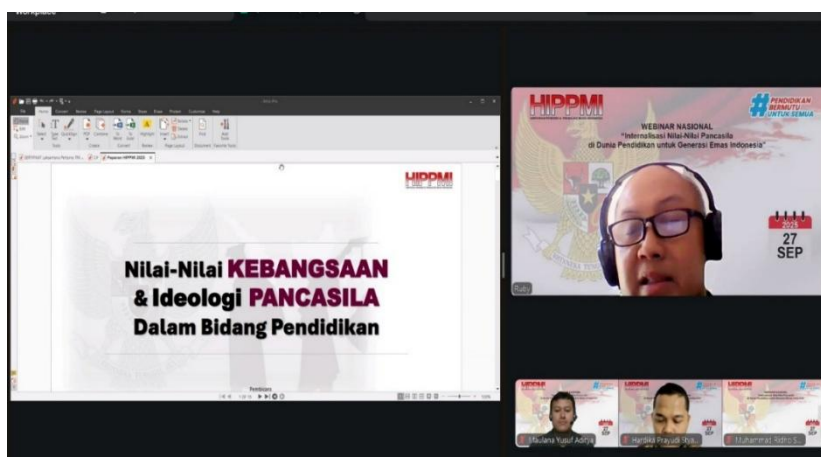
Workplace

HIPPMI

Nilai-Nilai KEBANGSAAN
& Ideologi PANCASILA
Dalam Bidang Pendidikan

HIPPMI

#PENDIDIKAN BERMUTU UNTUK SEMUA

WEBINAR NASIONAL
"Internalisasi Nilai-Nilai Pancasila di Dunia Pendidikan untuk Generasi Emas Indonesia"

27
SEP

Rudy

Maulana Yusuf Adriya

Hardika Prayudi Sya...

Muhammad Ridho S...